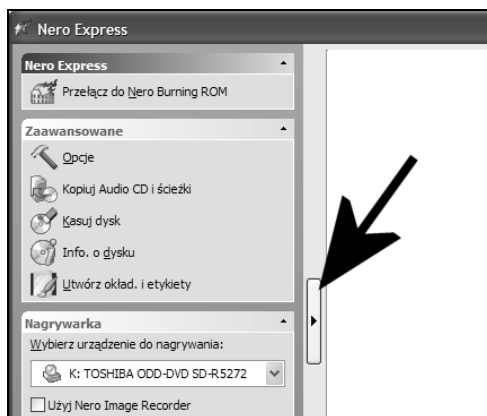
Nero Express

Nero Express

Przełącz do Nero Burning ROM

Zaawansowane

Opcje

Kopiuj Audio CD i ścieżki

Kasuj dysk

Info. o dysku

Utwórz okład. i etykiety

Nagrywarka

Wybierz urządzenie do nagrywania:

K: TOSHIBA ODD-DVD SD-R5272

Użyj Nero Image Recorder